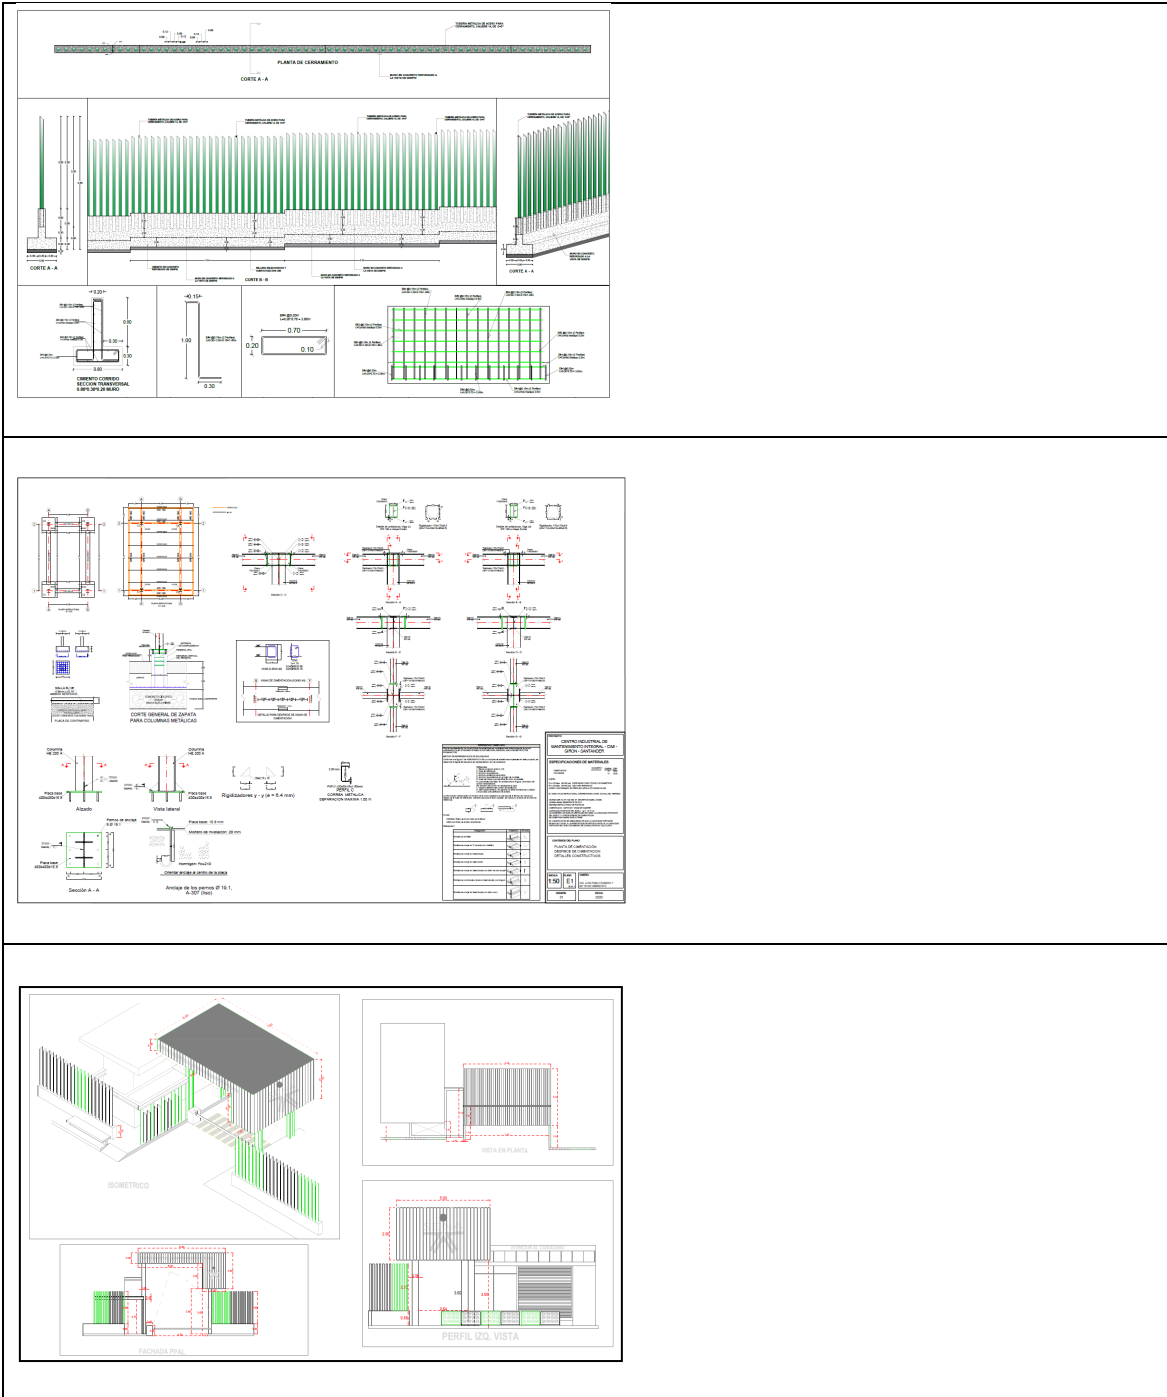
PLANTA DE CERRAMIENTO

CORTE A - A

CORTE A - A

CORTE B - B

CORTE A - A

CIMIENTO CORRIDO SECCION TRANSVERSAL

0.20

0.15

0.70

0.20

0.10

0.60

1.00

0.30

0.60

CORTE GENERAL DE ZAPATA PARA COLUMNAS METALICAS

Columna HE 220 A

Columna HE 200 A

Alzado

Vista lateral

Placa base

Rigidizadores y - y (e = 6.4 mm)

CORREA METALICA

Sección A - A

Placa base: 10.0 mm

Mortero de nivelación: 20 mm

Hormigón: Fck=210

Orientar anclajes al centro de la placa

Anclaje de los pernos Ø 19.1, A-307 (liso)

CENTRO INDUSTRIAL DE MANTENIMIENTO INTEGRAL - CIMI - GIRON - SANTANDER

ESPECIFICACIONES DE MATERIALES

PLANTA DE CIMENTACION
DESPIECE DE CIMENTACION
DETALLES CONSTRUCTIVOS

1:50

E1

ISOMETRICO

VISTA EN PLANTA

FACHADA PPAL

PERFIL IZQ. VISTA

2.50

2.50

3.50

2.50